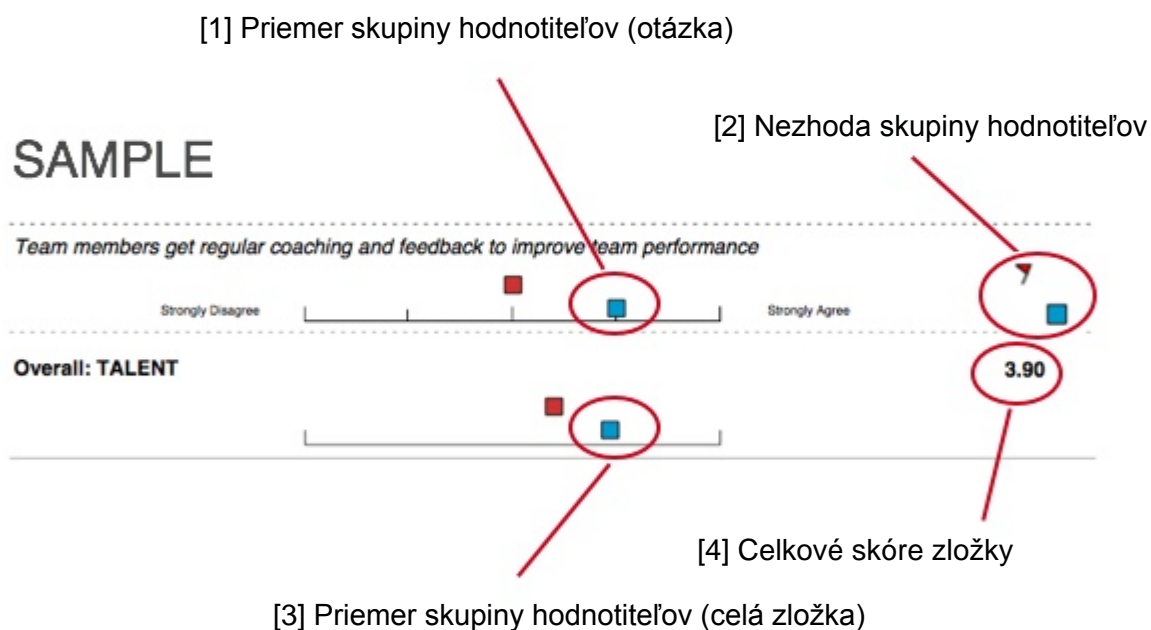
[1] Priemer skupiny hodnotiteľov (otázka)

[2] Nezhoda skupiny hodnotiteľov

SAMPLE

Team members get regular coaching and feedback to improve team performance

Strongly Disagree

Strongly Agree

Overall: TALENT

3.90

[4] Celkové skóre zložky

[3] Priemer skupiny hodnotiteľov (celá zložka)